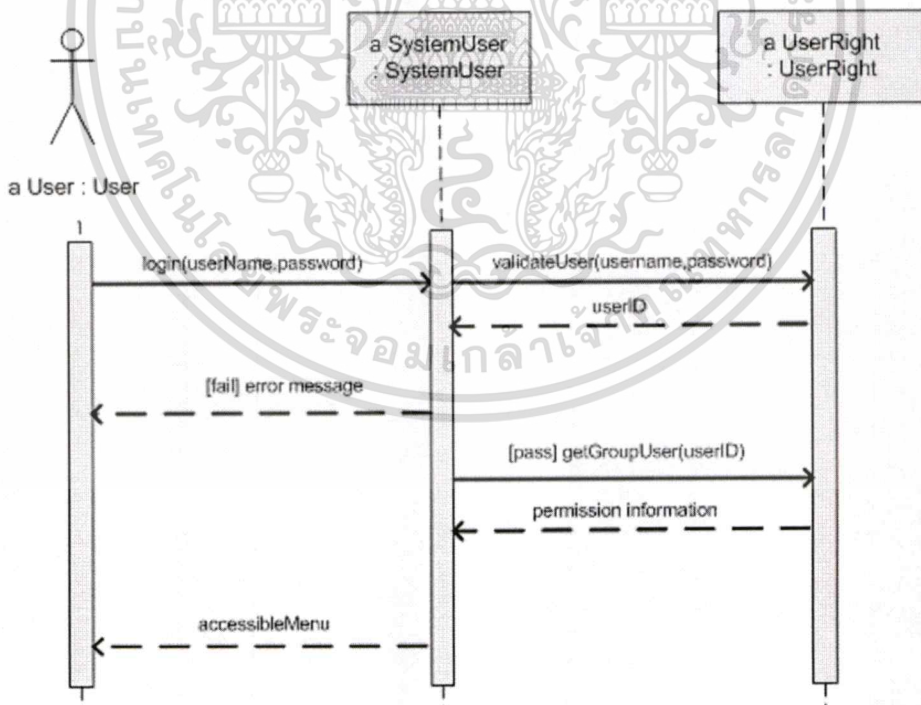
a SystemUser
: SystemUser

a UserRight
: UserRight

a User : User

1

login(userName,password)

validateUser(username,password)

userID

[fail] error message

[pass] getGroupUser(userID)

permission information

accessibleMenu